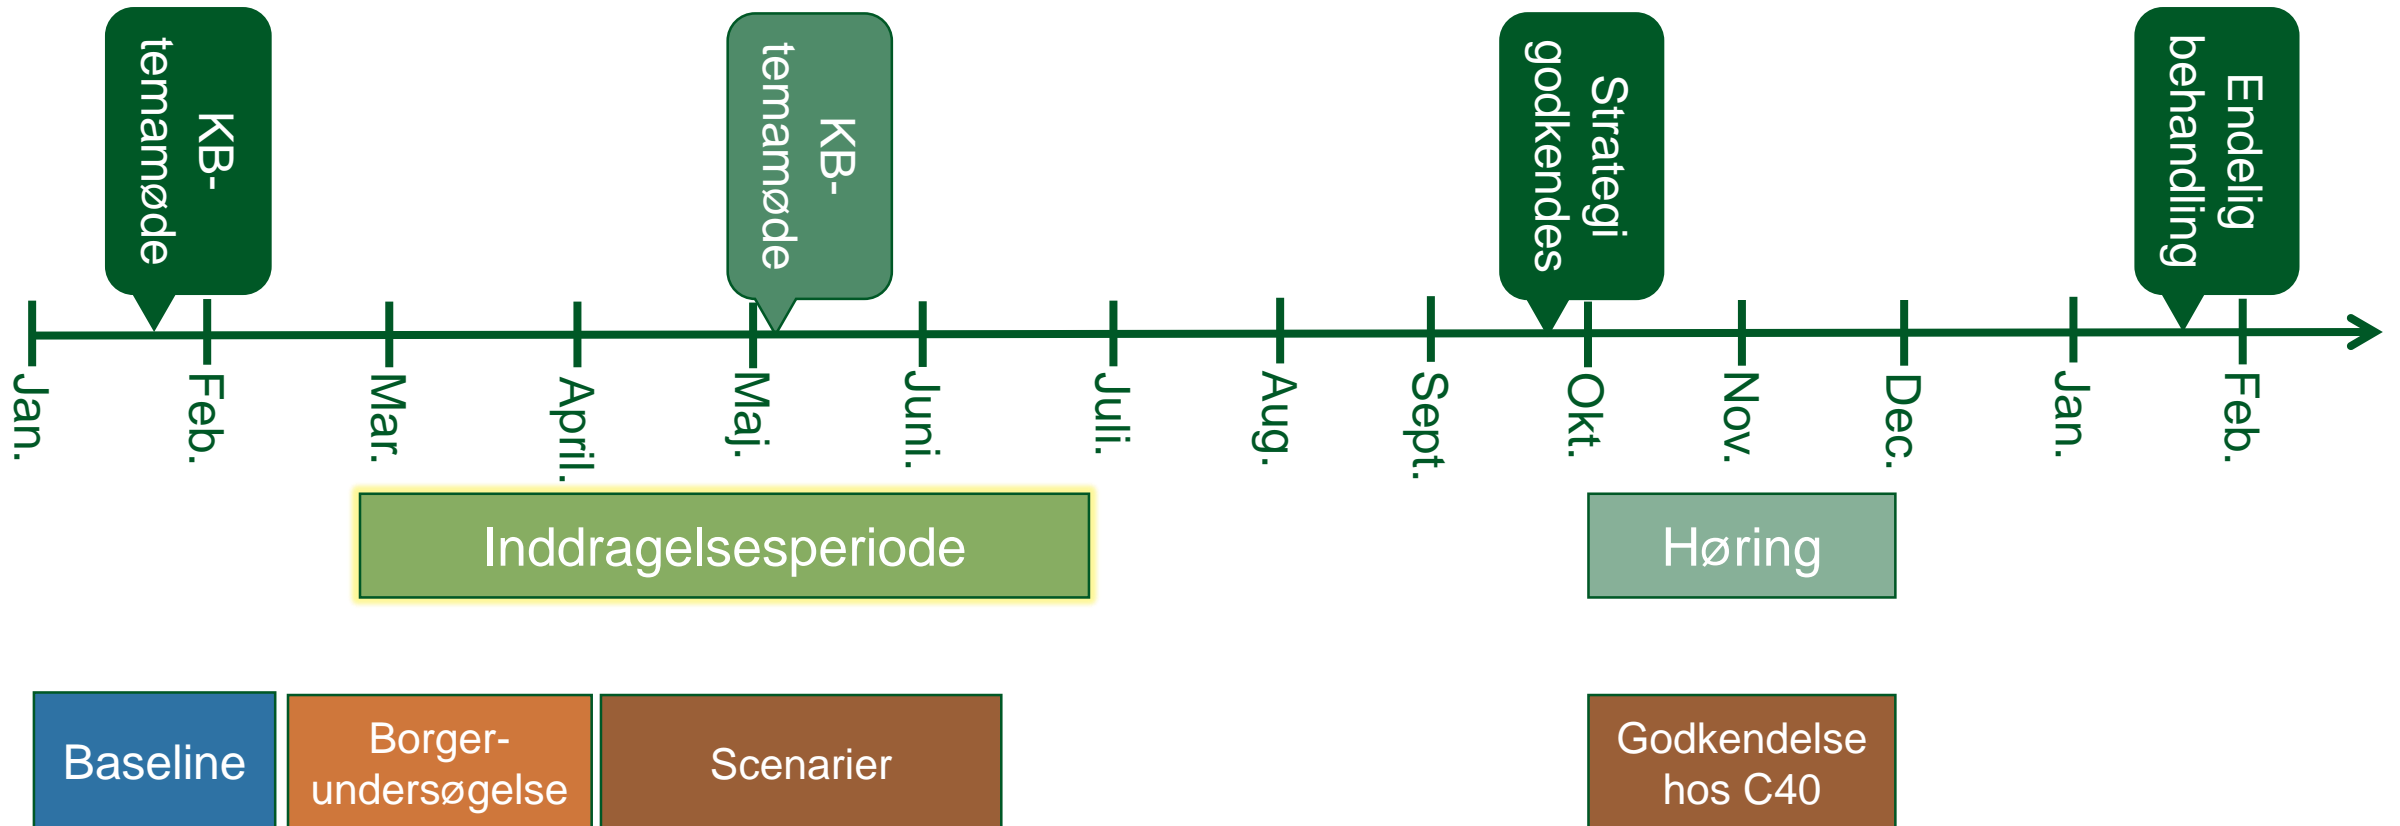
KB-temamøde

KB-temamøde

Strategi godkendes

Endelig behandling

Jan.
Feb.
Mar.
April.
Maj.
Juni.
Juli.
Aug.
Sept.
Okt.
Nov.
Dec.
Jan.
Feb.

Inddragelsesperiode

Høring

Baseline

Borger-undersøgelse

Scenarier

Godkendelse hos C40